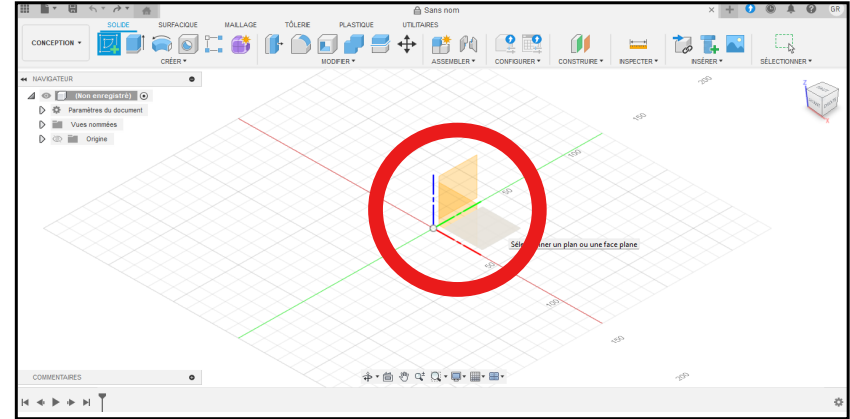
Sans nom

SOLIDE SURFACIQUE MAILLAGE TÔLERIE PLASTIQUE UTILITAIRES

CONCEPTION ▾

CRÉER ▾ MODIFIER ▾ ASSEMBLER ▾ CONFIGURER ▾ CONSTRUIRE ▾ INSPECTER ▾ INSÉRER ▾ SÉLECTIONNER ▾

NAVIGATEUR

(Non enregistré)

Paramètres du document

Vues nommées

Origine

GR

200

150

100

50

Sél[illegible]ner un plan ou une face plane

50

100

150

150

200

COMMENTAIRES